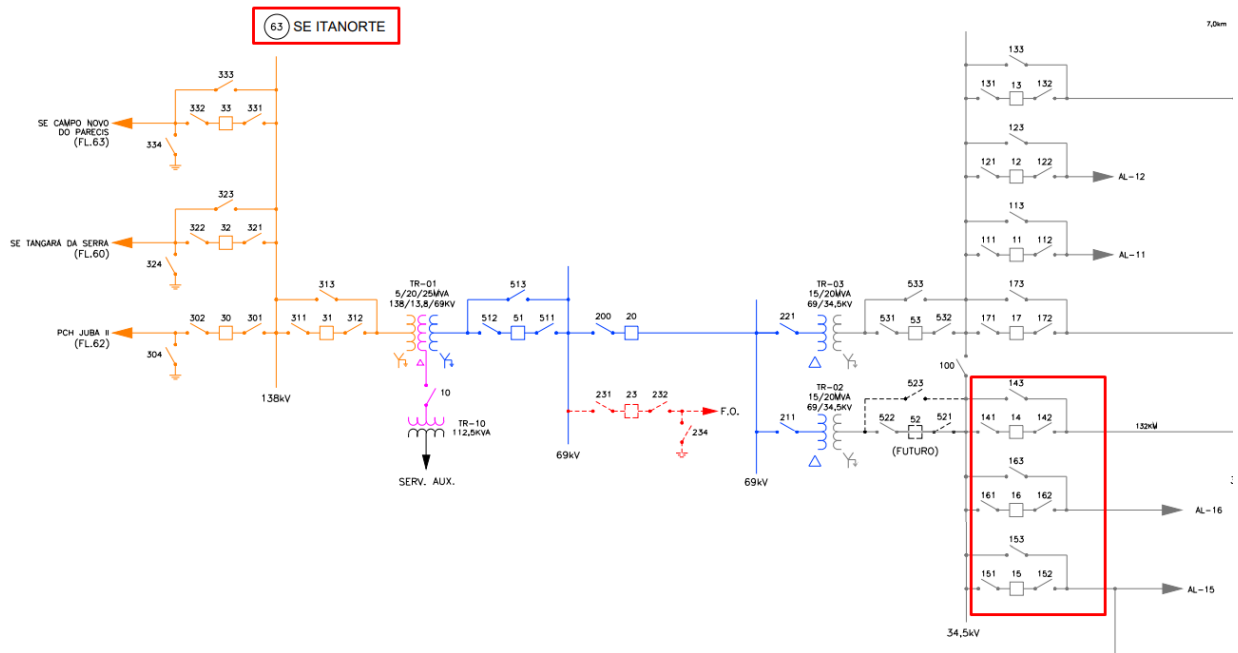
63 SE ITANORTE

7,0km

333
332 33 331
SE CAMPO NOVO DO PARECIS (FL.63)
334

323
322 32 321
SE TANGARÁ DA SERRA (FL.60)
324

313
302 30 301 311 31 312
PCH JUBA II (FL.62)
304

138kV

TR-01
5/20/25MVA
138/13,8/69KV

10
TR-10
112,5KVA
SERV. AUX.

513
512 51 511

200 20

231 23 232
F.O.
234

69kV

69kV

TR-03
15/20MVA
69/34,5KV
221
533
531 53 532

TR-02
15/20MVA
69/34,5KV
211
523
522 52 521
(FUTURO)

100

133
131 13 132
123
121 12 122
AL-12
113
111 11 112
AL-11
173
171 17 172
143
141 14 142
132KM
163
161 16 162
AL-16
153
151 15 152
AL-15

34,5kV